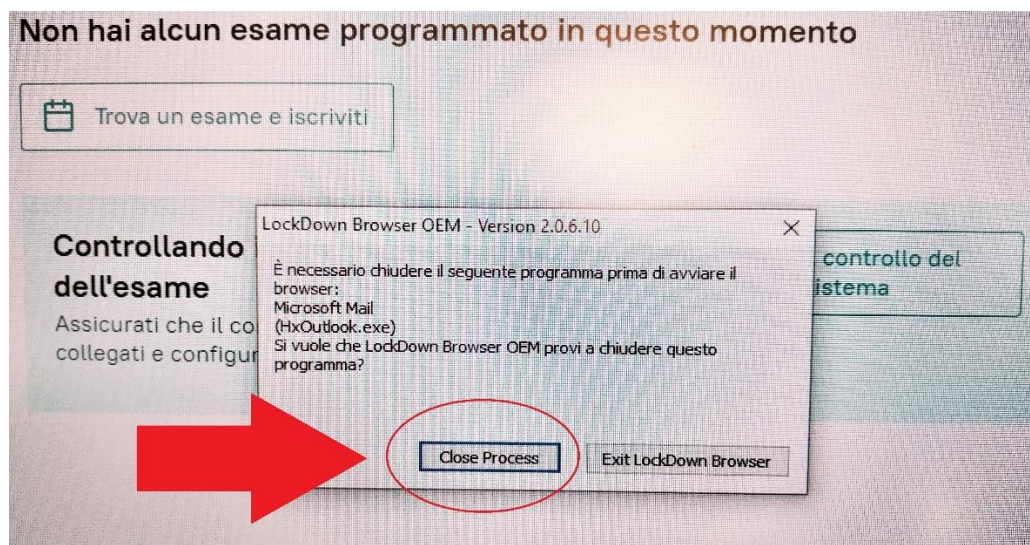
Non hai alcun esame programmato in questo momento

Trova un esame e iscriviti

Controllando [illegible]
dell'esame
Assicurati che il co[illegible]
collegati e configur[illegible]

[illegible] controllo del
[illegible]istema

LockDown Browser OEM - Version 2.0.6.10

×

È necessario chiudere il seguente programma prima di avviare il browser:
Microsoft Mail
(HxOutlook.exe)
Si vuole che LockDown Browser OEM provi a chiudere questo programma?

Close Process

Exit LockDown Browser